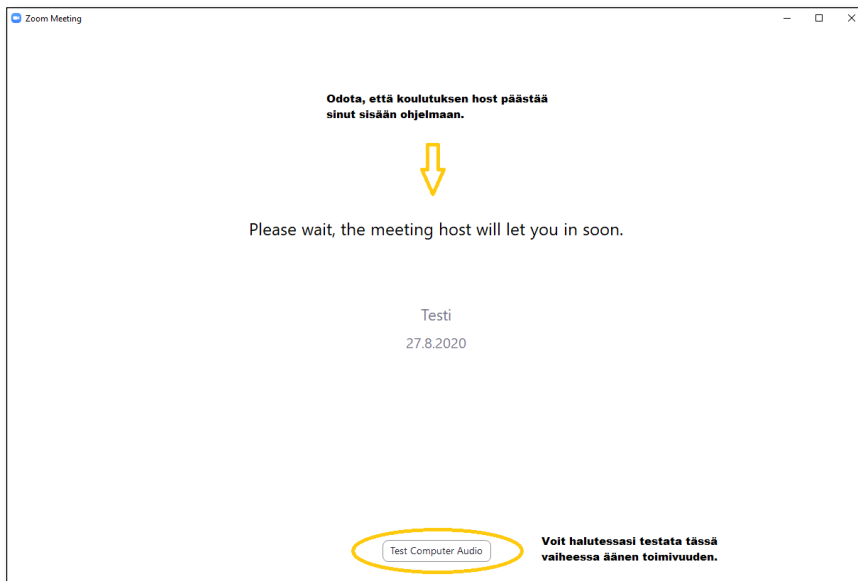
Zoom Meeting

Odota, että koulutuksen host päästää sinut sisään ohjelmaan.

Please wait, the meeting host will let you in soon.

Testi

27.8.2020

Test Computer Audio

Voit halutessasi testata tässä vaiheessa äänen toimivuuden.